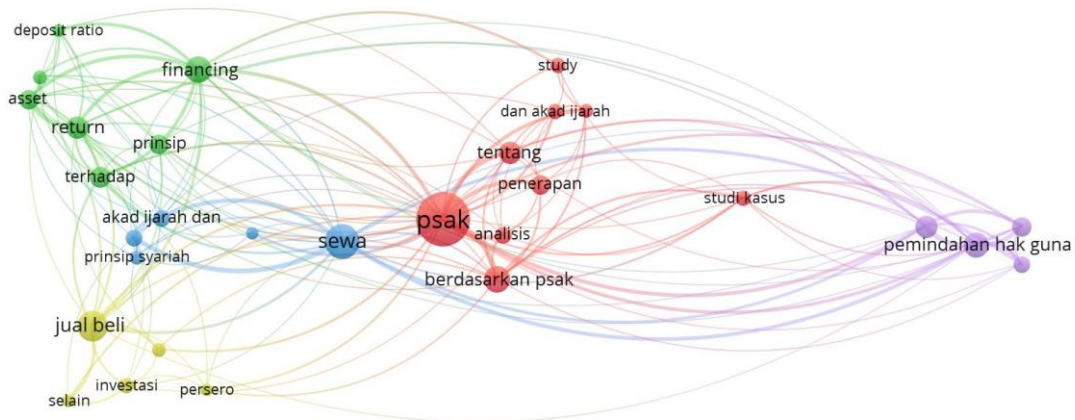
deposit ratio
financing
asset
return
prinsip
terhadap
akad ijarah dan
prinsip syariah
sewa
psak
study
dan akad ijarah
tentang
penerapan
analisis
berdasarkan psak
studi kasus
pemindahan hak guna
jual beli
investasi
persero
selain